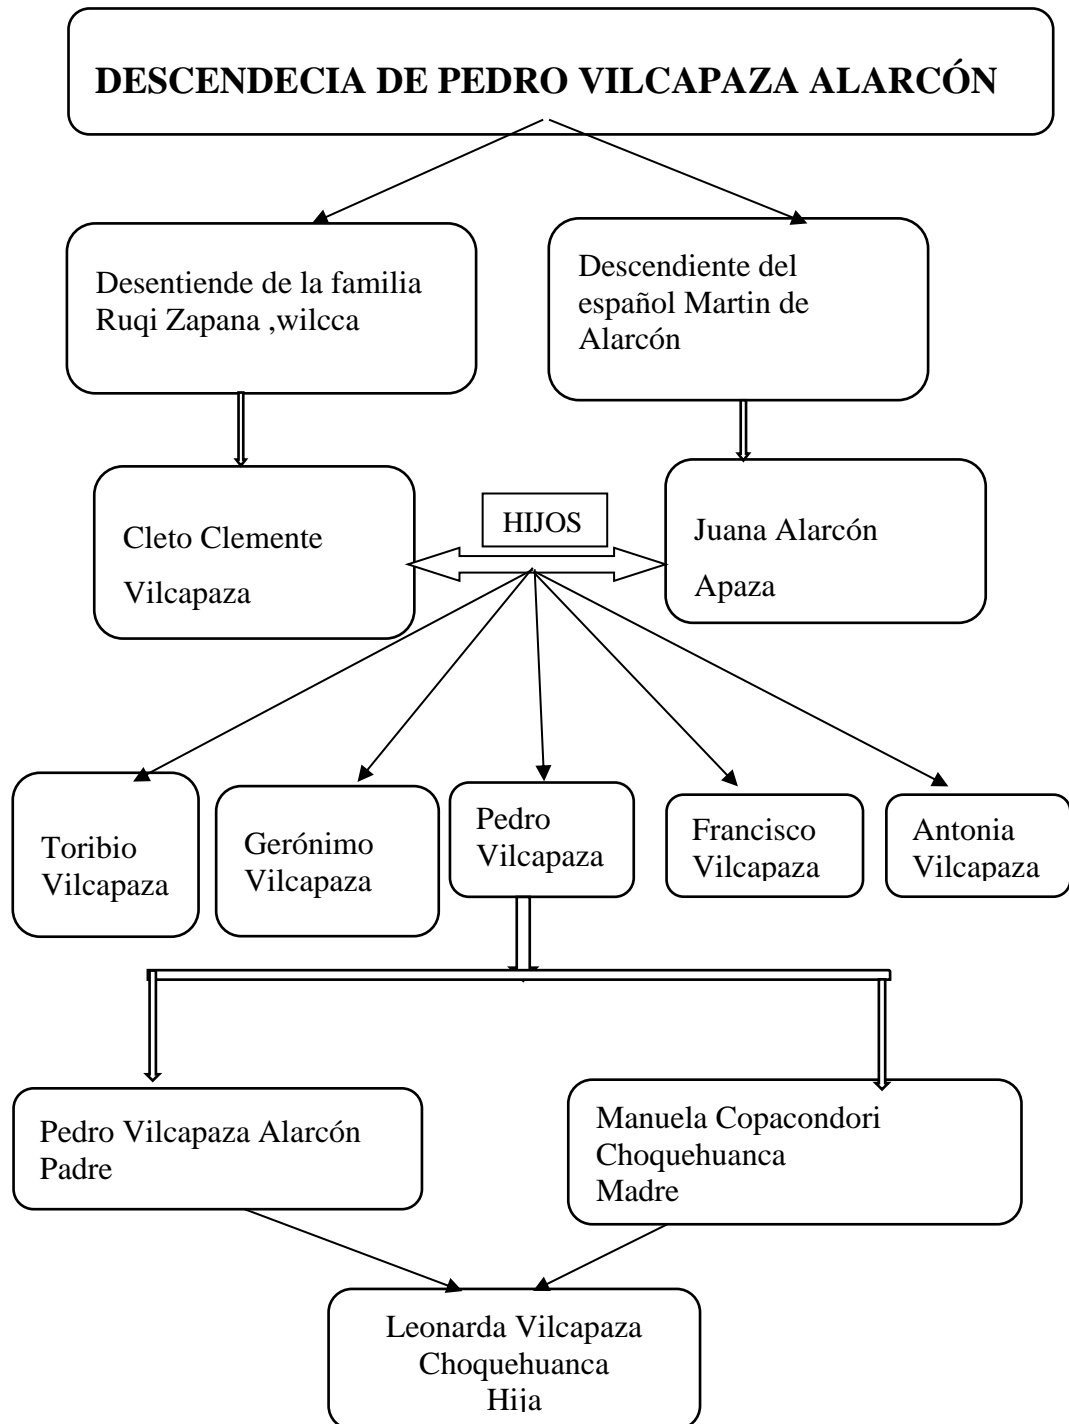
DESCENDECIA DE PEDRO VILCAPAZA ALARCÓN

Desentiende de la familia Ruqi Zapana ,wilcca

Descendiente del español Martin de Alarcón

Cleto Clemente Vilcapaza

HIJOS

Juana Alarcón Apaza

Toribio Vilcapaza

Gerónimo Vilcapaza

Pedro Vilcapaza

Francisco Vilcapaza

Antonia Vilcapaza

Pedro Vilcapaza Alarcón Padre

Manuela Copacondori Choquehuanca Madre

Leonarda Vilcapaza Choquehuanca Hija